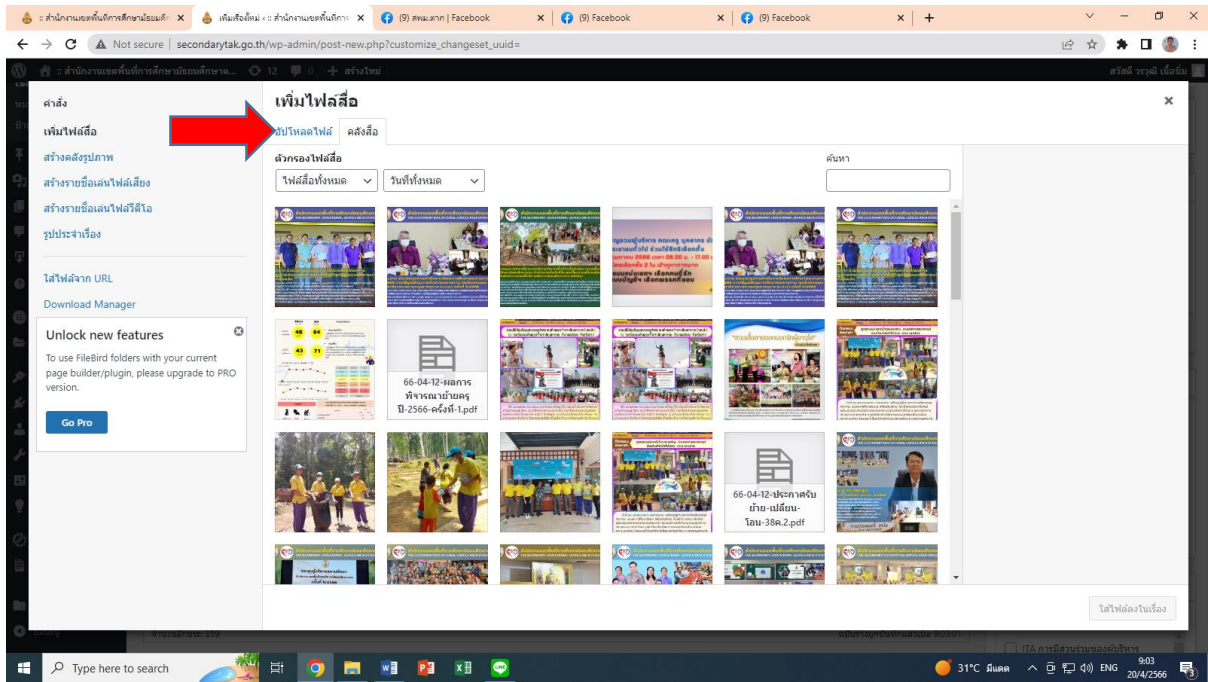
:: สำนักงานเขตพื้นที่การศึกษามัธยมศึ × | เพิ่มเรื่องใหม่ ‹ :: สำนักงานเขตพื้นที่การ × | (9) สพม.ตาก | Facebook × | (9) Facebook × | (9) Facebook × | +

Not secure | secondarytak.go.th/wp-admin/post-new.php?customize_changeset_uuid=

:: สำนักงานเขตพื้นที่การศึกษามัธยมศึกษา... 12 0 + สร้างใหม่

สวัสดี วรวุฒิ เนื่อยิ่ม

คำสั่ง

เพิ่มไฟล์สื่อ

สร้างคลังรูปภาพ

สร้างรายชื่อเล่นไฟล์เสียง

สร้างรายชื่อเล่นไฟล์วีดีโอ

รูปประจำเรื่อง

ใส่ไฟล์จาก URL

Download Manager

Unlock new features

To use FileBird folders with your current page builder/plugin, please upgrade to PRO version.

Go Pro

เพิ่มไฟล์สื่อ

อัปโหลดไฟล์ คลังสื่อ

ตัวกรองไฟล์สื่อ

ไฟล์สื่อทั้งหมด วันที่ทั้งหมด

ค้นหา

66-04-12-ผลการพิจารณาย้ายครู ปี-2566-ครั้งที่-1.pdf

66-04-12-ประกาศรับย้าย-เปลี่ยน-โอน-38ค.2.pdf

ใส่ไฟล์ลงในเรื่อง

Type here to search

31°C มีแดด ENG 9:03 20/4/2566